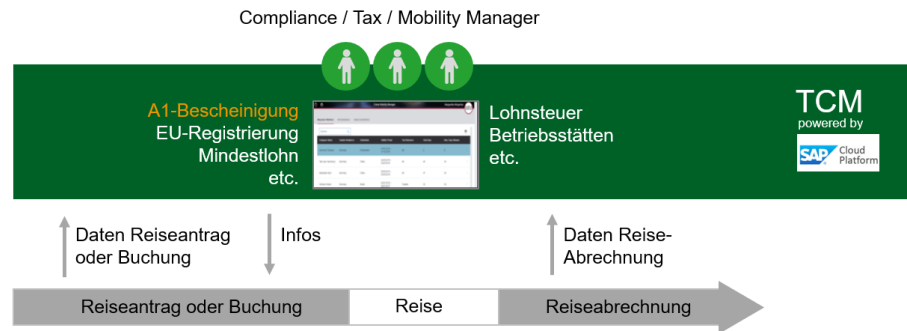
Compliance / Tax / Mobility Manager

A1-Bescheinigung
EU-Registrierung
Mindestlohn
etc.

Lohnsteuer
Betriebsstätten
etc.

TCM
powered by
SAP Cloud Platform

Daten Reiseantrag oder Buchung

Infos

Daten Reise-Abrechnung

Reiseantrag oder Buchung

Reise

Reiseabrechnung